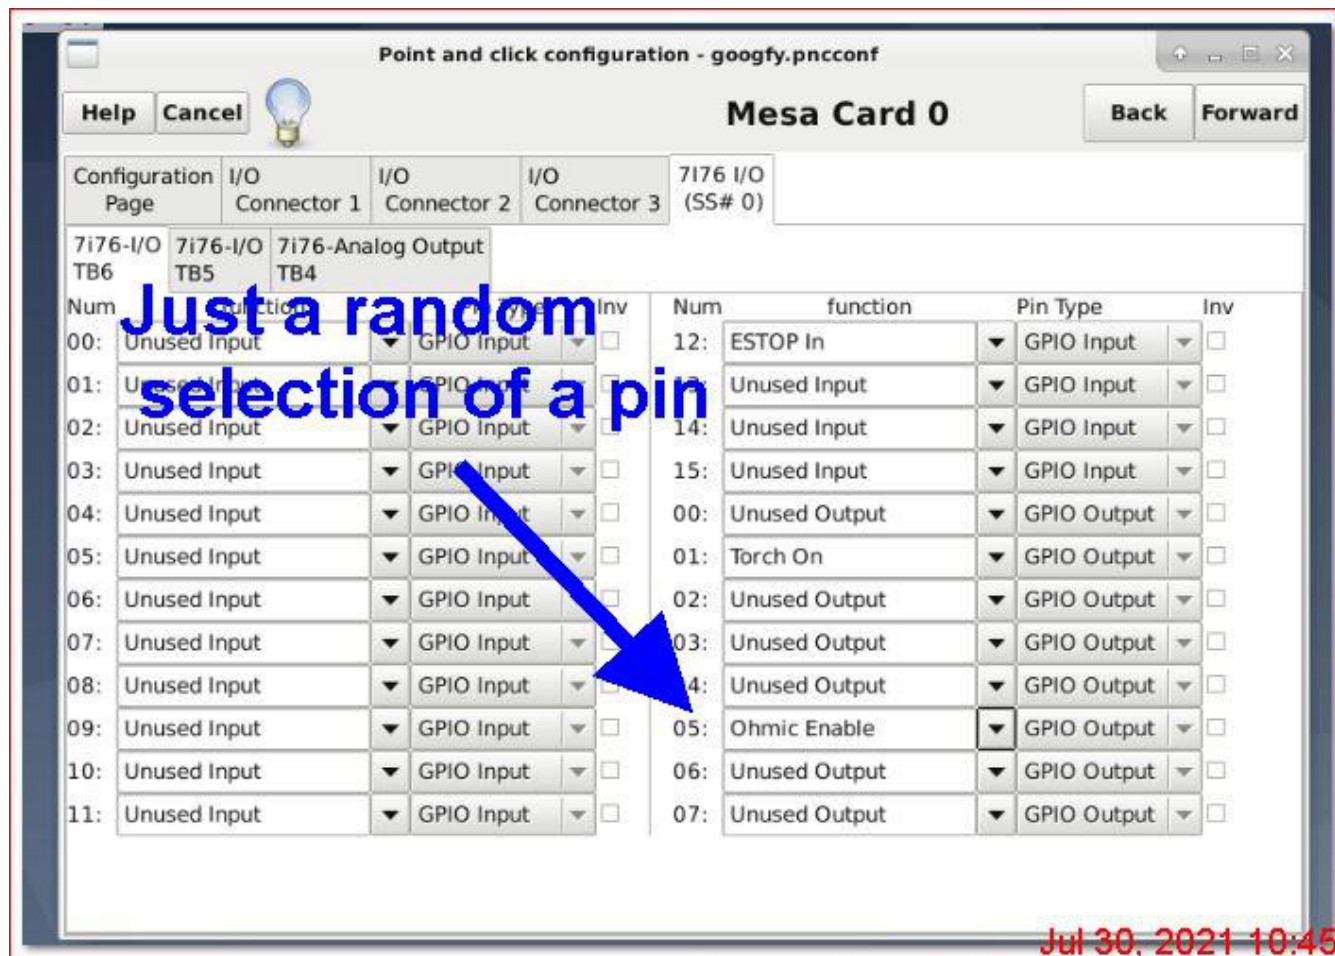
Point and click configuration - googfy.pncconf

Help Cancel

Mesa Card 0

Back Forward

Configuration Page | I/O Connector 1 | I/O Connector 2 | I/O Connector 3 | 7I76 I/O (SS# 0)

7i76-I/O TB6 | 7i76-I/O TB5 | 7i76-Analog Output TB4

Just a random selection of a pin

| Num | function | Pin Type | Inv |
|---|---|---|---|
| 00: | Unused Input | GPIO Input | |
| 01: | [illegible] | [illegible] | |
| 02: | Unused Input | GPIO Input | |
| 03: | Unused Input | GPIO Input | |
| 04: | Unused Input | GPIO Input | |
| 05: | Unused Input | GPIO Input | |
| 06: | Unused Input | GPIO Input | |
| 07: | Unused Input | GPIO Input | |
| 08: | Unused Input | GPIO Input | |
| 09: | Unused Input | GPIO Input | |
| 10: | Unused Input | GPIO Input | |
| 11: | Unused Input | GPIO Input | |

| Num | function | Pin Type | Inv |
|---|---|---|---|
| 12: | ESTOP In | GPIO Input | |
| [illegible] | Unused Input | GPIO Input | |
| 14: | Unused Input | GPIO Input | |
| 15: | Unused Input | GPIO Input | |
| 00: | Unused Output | GPIO Output | |
| 01: | Torch On | GPIO Output | |
| 02: | Unused Output | GPIO Output | |
| 03: | Unused Output | GPIO Output | |
| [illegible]4: | Unused Output | GPIO Output | |
| 05: | Ohmic Enable | GPIO Output | |
| 06: | Unused Output | GPIO Output | |
| 07: | Unused Output | GPIO Output | |

Jul 30, 2021 10:45